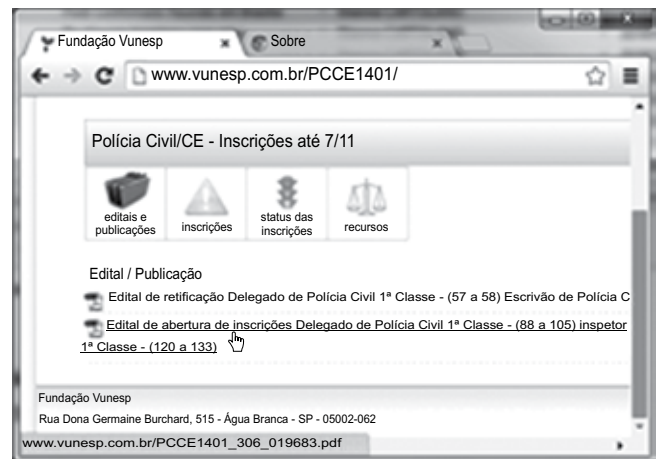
Fundação Vunesp
Sobre
www.vunesp.com.br/PCCE1401/

Polícia Civil/CE - Inscrições até 7/11

editais e publicações
inscrições
status das inscrições
recursos

Edital / Publicação

Edital de retificação Delegado de Polícia Civil 1ª Classe - (57 a 58) Escrivão de Polícia C

Edital de abertura de inscrições Delegado de Polícia Civil 1ª Classe - (88 a 105) inspetor 1ª Classe - (120 a 133)

Fundação Vunesp
Rua Dona Germaine Burchard, 515 - Água Branca - SP - 05002-062

www.vunesp.com.br/PCCE1401_306_019683.pdf